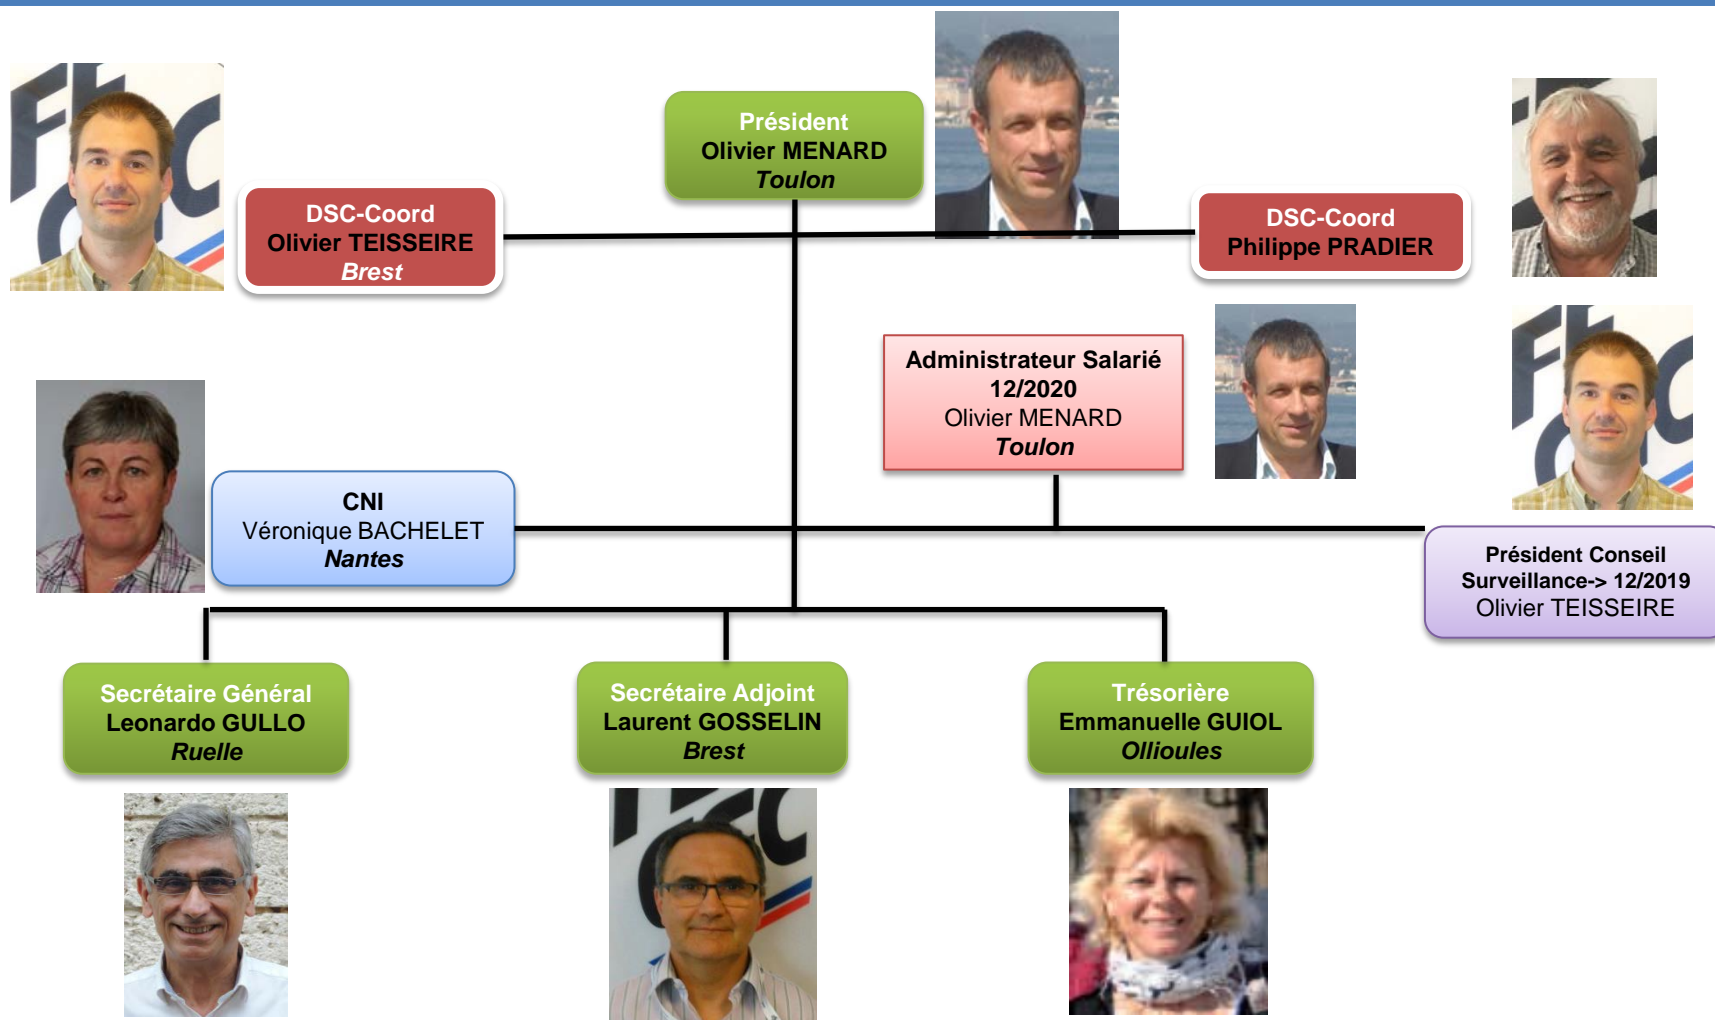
Président
Olivier MENARD
Toulon

DSC-Coord
Olivier TEISSEIRE
Brest

DSC-Coord
Philippe PRADIER

Administrateur Salarié
12/2020
Olivier MENARD
Toulon

CNI
Véronique BACHELET
Nantes

Président Conseil
Surveillance-> 12/2019
Olivier TEISSEIRE

Secrétaire Général
Leonardo GULLO
Ruelle

Secrétaire Adjoint
Laurent GOSSELIN
Brest

Trésorière
Emmanuelle GUIOL
Ollioules